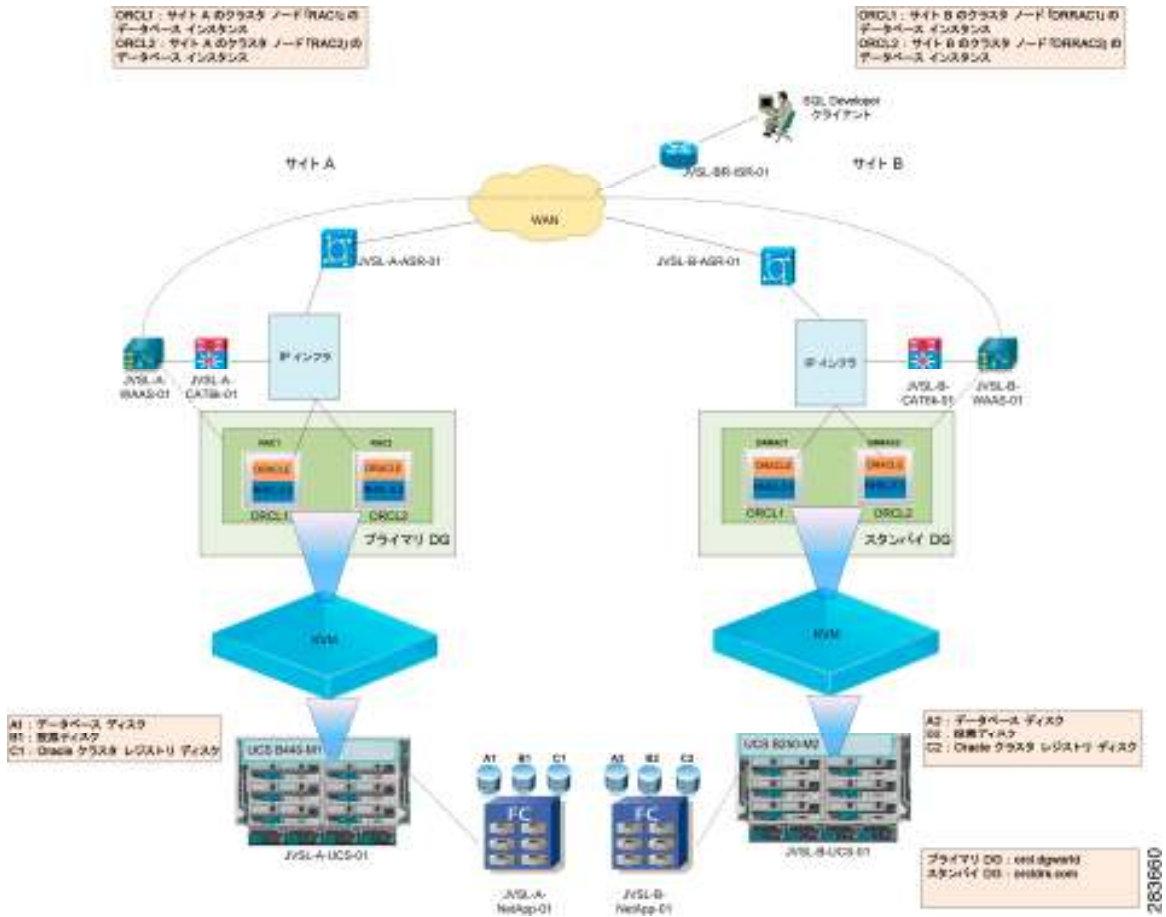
ORCL1：サイト A のクラスタ ノード「RAC1」の データベース インスタンス
ORCL2：サイト A のクラスタ ノード「RAC2」の データベース インスタンス

ORCL1：サイト B のクラスタ ノード「DRRAC1」の データベース インスタンス
ORCL2：サイト B のクラスタ ノード「DRRAC2」の データベース インスタンス

SQL Developer クライアント

サイト A

サイト B

JVSL-BR-ISR-01

WAN

JVSL-A-ASR-01

JVSL-B-ASR-01

IP インフラ

IP インフラ

JVSL-A-WAAS-01

JVSL-A-CAT6k-01

JVSL-B-CAT6k-01

JVSL-B-WAAS-01

RAC1

RAC2

DRRAC1

DRRAC2

ORCL2

ORCL1

ORCL2

ORCL1

ORCL2

ORCL1

ORCL2

ORCL1

ORCL1

ORCL2

ORCL1

ORCL2

プライマリ DG

スタンバイ DG

KVM

KVM

A1：データベース ディスク
B1：投票ディスク
C1：Oracle クラスタ レジストリ ディスク

A2：データベース ディスク
B2：投票ディスク
C2：Oracle クラスタ レジストリ ディスク

UCS B440-M1

UCS B230-M2

A1 B1 C1

A2 B2 C2

FC

FC

JVSL-A-UCS-01

JVSL-B-UCS-01

JVSL-A-NetApp-01

JVSL-B-NetApp-01

プライマリ DG：orcl.dgworld
スタンバイ DG：orcldrs.com

283660